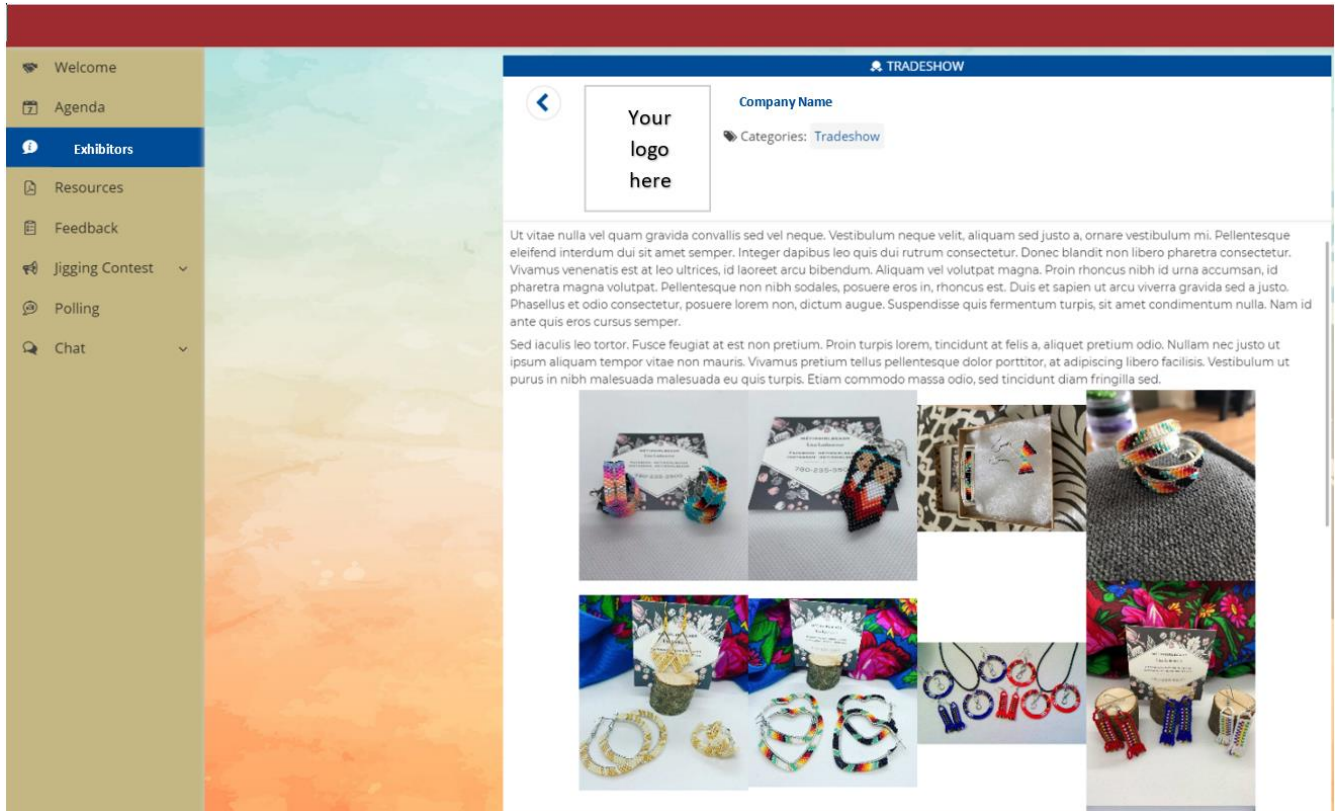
Welcome
Agenda
Exhibitors
Resources
Feedback
Jigging Contest
Polling
Chat

TRADESHOW

Your logo here

Company Name

Categories: Tradeshow

Ut vitae nulla vel quam gravida convallis sed vel neque. Vestibulum neque velit, aliquam sed justo a, ornare vestibulum mi. Pellentesque eleifend interdum dui sit amet semper. Integer dapibus leo quis dui rutrum consectetur. Donec blandit non libero pharetra consectetur. Vivamus venenatis est at leo ultrices, id laoreet arcu bibendum. Aliquam vel volutpat magna. Proin rhoncus nibh id urna accumsan, id pharetra magna volutpat. Pellentesque non nibh sodales, posuere eros in, rhoncus est. Duis et sapien ut arcu viverra gravida sed a justo. Phasellus et odio consectetur, posuere lorem non, dictum augue. Suspendisse quis fermentum turpis, sit amet condimentum nulla. Nam id ante quis eros cursus semper.

Sed iaculis leo tortor. Fusce feugiat at est non pretium. Proin turpis lorem, tincidunt at felis a, aliquet pretium odio. Nullam nec justo ut ipsum aliquam tempor vitae non mauris. Vivamus pretium tellus pellentesque dolor porttitor, at adipiscing libero facilisis. Vestibulum ut purus in nibh malesuada malesuada eu quis turpis. Etiam commodo massa odio, sed tincidunt diam fringilla sed.